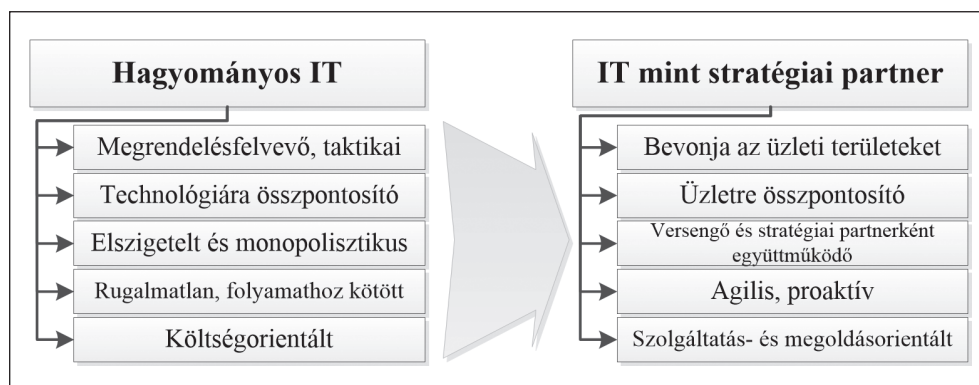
Hagyományos IT

Megrendelésfelvevő, taktikai

Technológiára összpontosító

Elszigetelt és monopolisztikus

Rugalmatlan, folyamathoz kötött

Költségorientált

IT mint stratégiai partner

Bevonja az üzleti területeket

Üzletre összpontosító

Versengő és stratégiai partnerként együttműködő

Agilis, proaktív

Szolgáltatás- és megoldásorientált